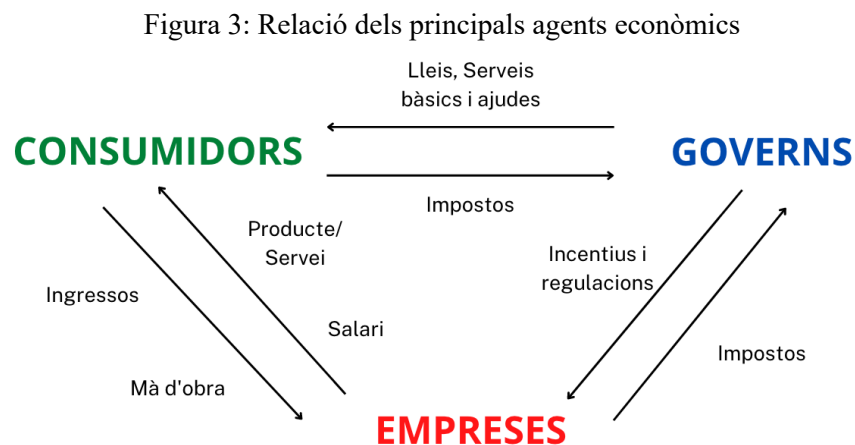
Figura 3: Relació dels principals agents econòmics

Lleis, Serveis bàsics i ajudes

CONSUMIDORS

GOVERNS

Impostos

Producte/ Servei

Incentius i regulacions

Ingressos

Salari

Impostos

Mà d'obra

EMPRESES